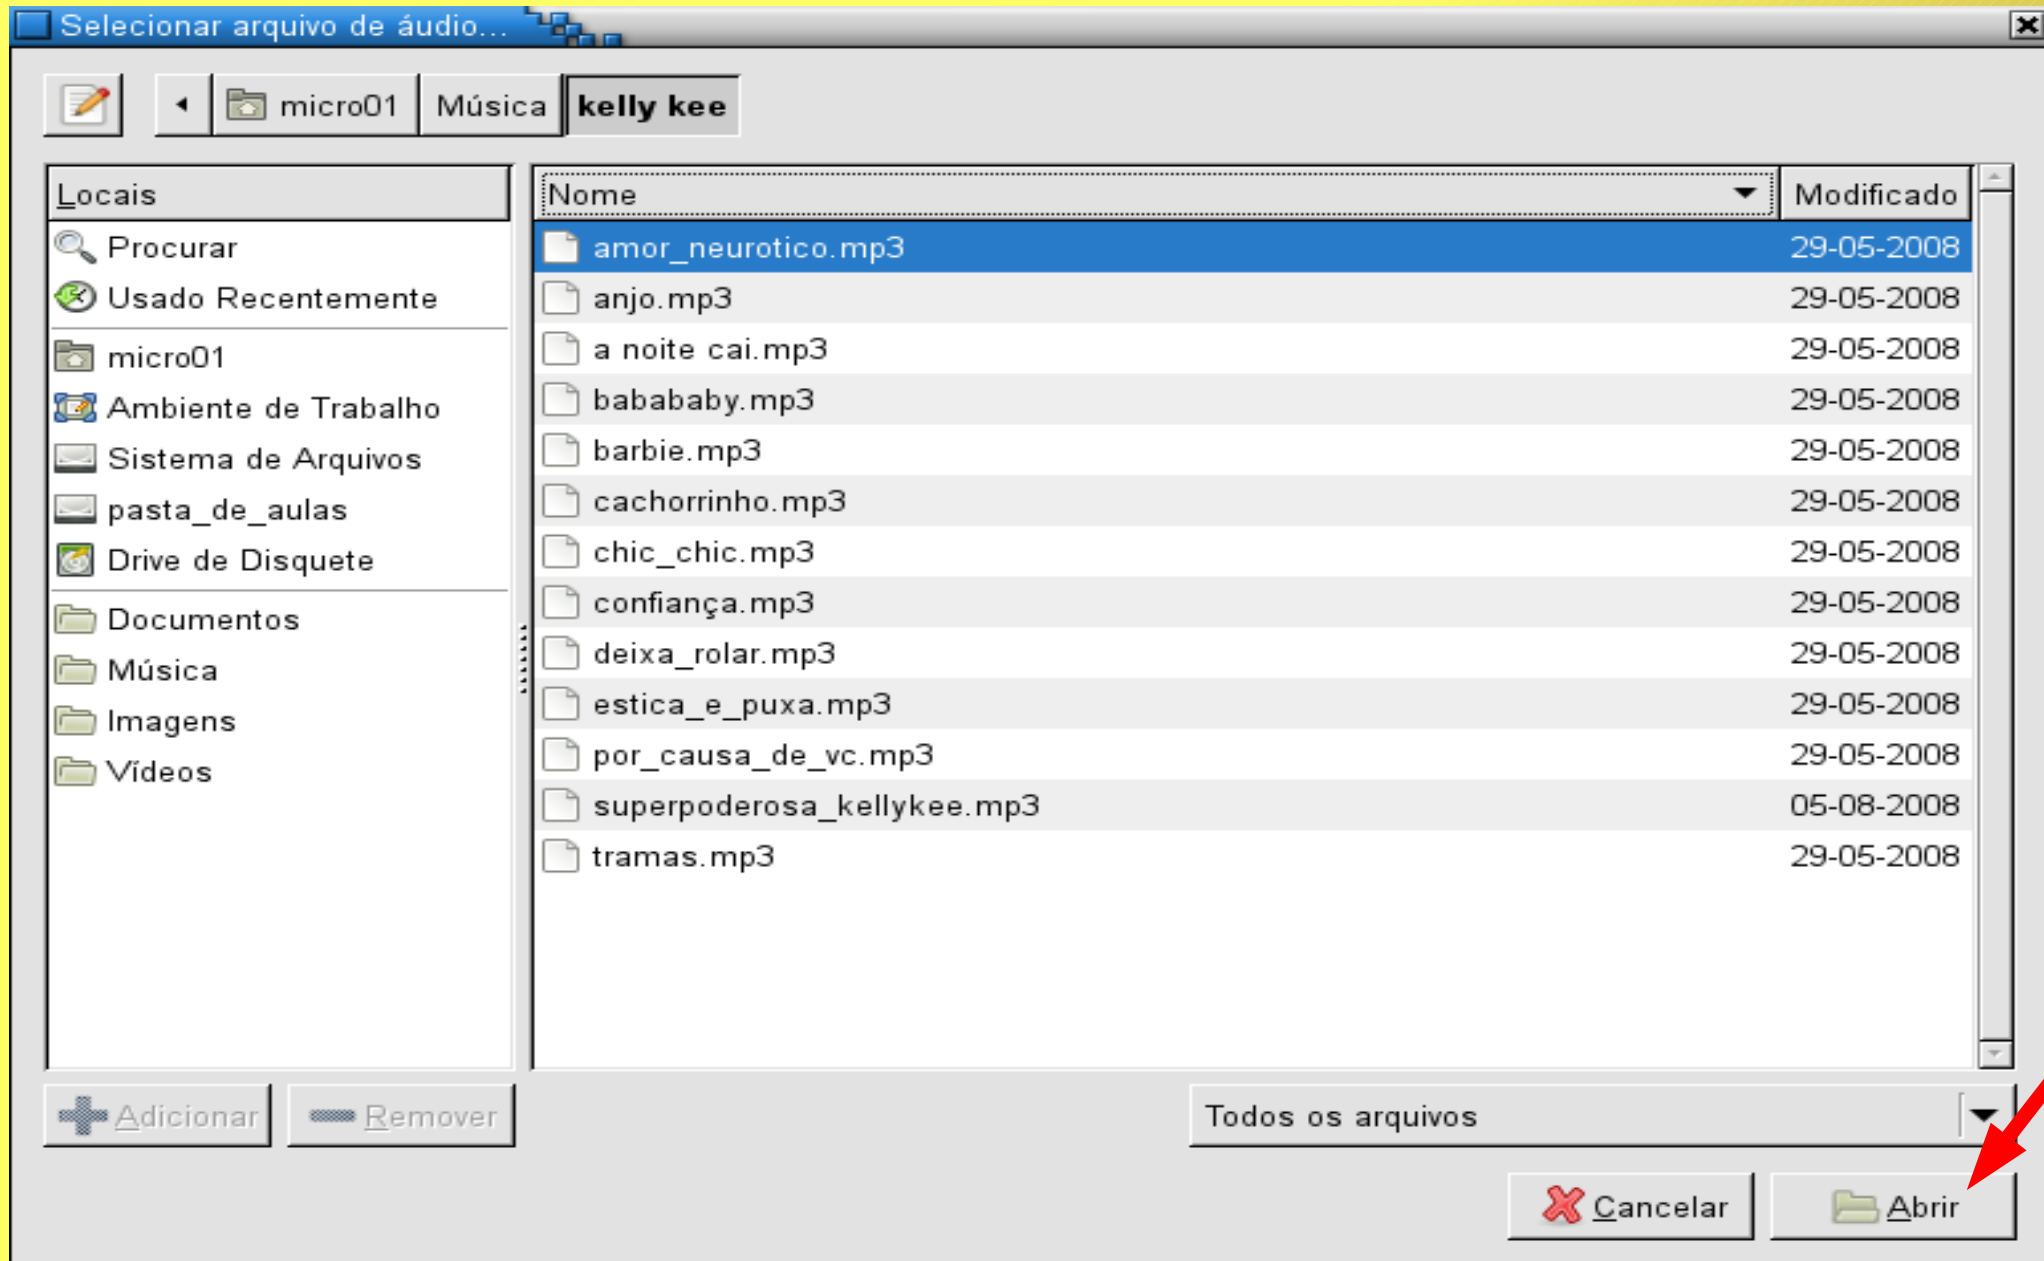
Selecionar arquivo de áudio...

micro01 Música kelly kee

Locais
Procurar
Usado Recentemente
micro01
Ambiente de Trabalho
Sistema de Arquivos
pasta_de_aulas
Drive de Disquete
Documentos
Música
Imagens
Vídeos

| Nome | Modificado |
|---|---|
| amor_neurotico.mp3 | 29-05-2008 |
| anjo.mp3 | 29-05-2008 |
| a noite cai.mp3 | 29-05-2008 |
| babababy.mp3 | 29-05-2008 |
| barbie.mp3 | 29-05-2008 |
| cachorrinho.mp3 | 29-05-2008 |
| chic_chic.mp3 | 29-05-2008 |
| confiança.mp3 | 29-05-2008 |
| deixa_rolar.mp3 | 29-05-2008 |
| estica_e_puxa.mp3 | 29-05-2008 |
| por_causa_de_vc.mp3 | 29-05-2008 |
| superpoderosa_kellykee.mp3 | 05-08-2008 |
| tramas.mp3 | 29-05-2008 |

Adicionar Remover

Todos os arquivos

Cancelar Abrir